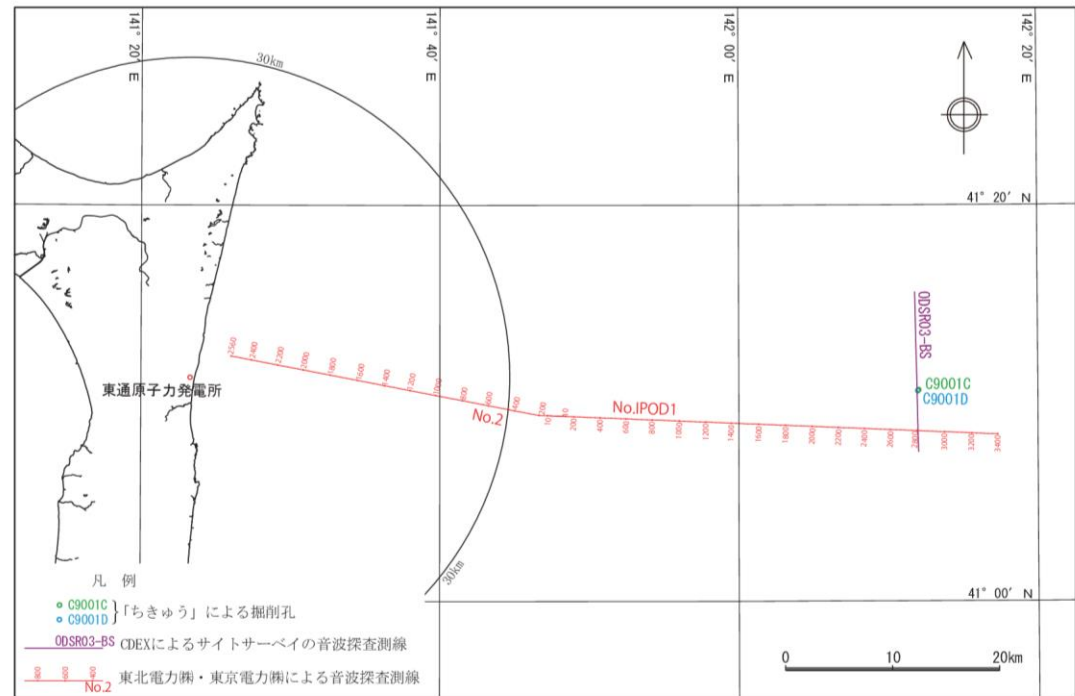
141° 20′ E

141° 40′ E

142° 00′ E

142° 20′ E

30km

41° 20′ N

ODSR03-BS

C9001C
C9001D

東通原子力発電所

2560 2400 2200 2000 1800 1600 1400 1200 1000 800 600 400 200

No.2

No.IPOD1

100 200 400 600 800 1000 1200 1400 1600 1800 2000 2200 2400 2600 2800 3000 3200 3400

30km

41° 00′ N

凡 例

C9001C
C9001D
「ちきゅう」による掘削孔

ODSR03-BS CDEXによるサイトサーベイの音波探査測線

No.2 東北電力㈱・東京電力㈱による音波探査測線

0 10 20km